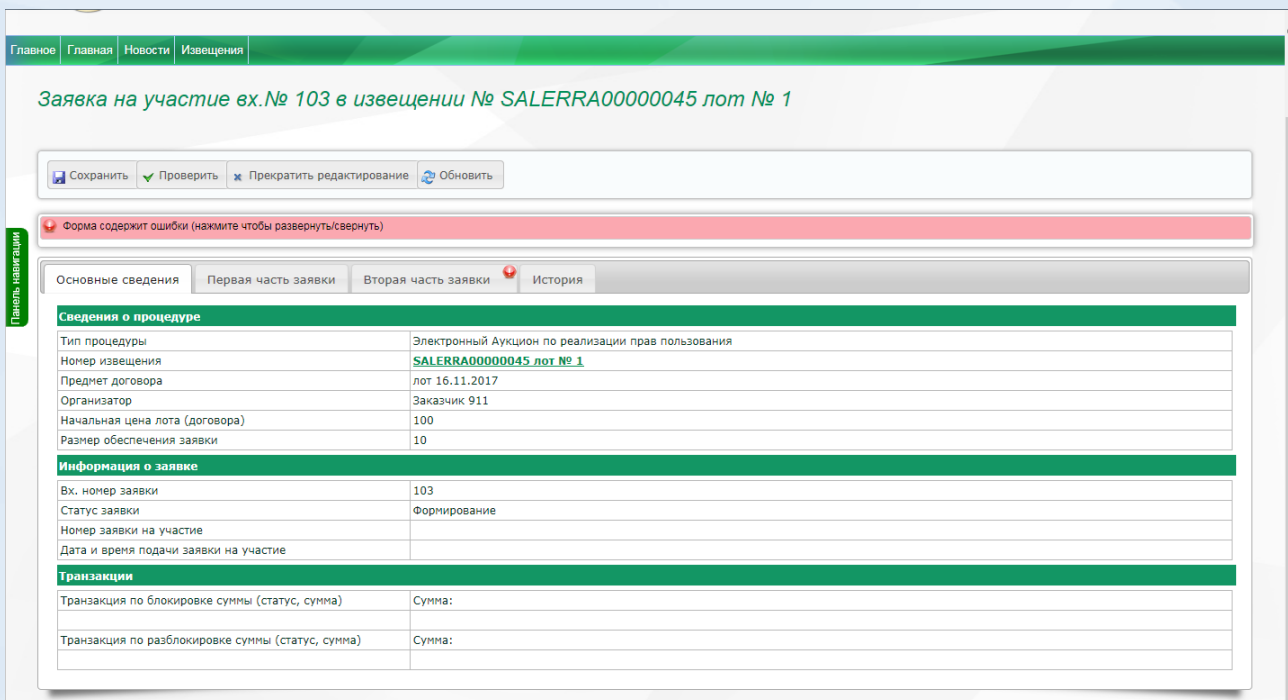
Главное | Главная | Новости | Извещения

Заявка на участие вх.№ 103 в извещении № SALERRA00000045 лот № 1

Сохранить | Проверить | Прекратить редактирование | Обновить

Форма содержит ошибки (нажмите чтобы развернуть/свернуть)

Панель навигации

Основные сведения | Первая часть заявки | Вторая часть заявки | История

Сведения о процедуре

| | |
|---|---|
| Тип процедуры | Электронный Аукцион по реализации прав пользования |
| Номер извещения | SALERRA00000045 лот № 1 |
| Предмет договора | лот 16.11.2017 |
| Организатор | Заказчик 911 |
| Начальная цена лота (договора) | 100 |
| Размер обеспечения заявки | 10 |

Информация о заявке

| | |
|---|---|
| Вх. номер заявки | 103 |
| Статус заявки | Формирование |
| Номер заявки на участие | |
| Дата и время подачи заявки на участие | |

Транзакции

| | |
|---|---|
| Транзакция по блокировке суммы (статус, сумма) | Сумма: |
| | |
| Транзакция по разблокировке суммы (статус, сумма) | Сумма: |
| | |